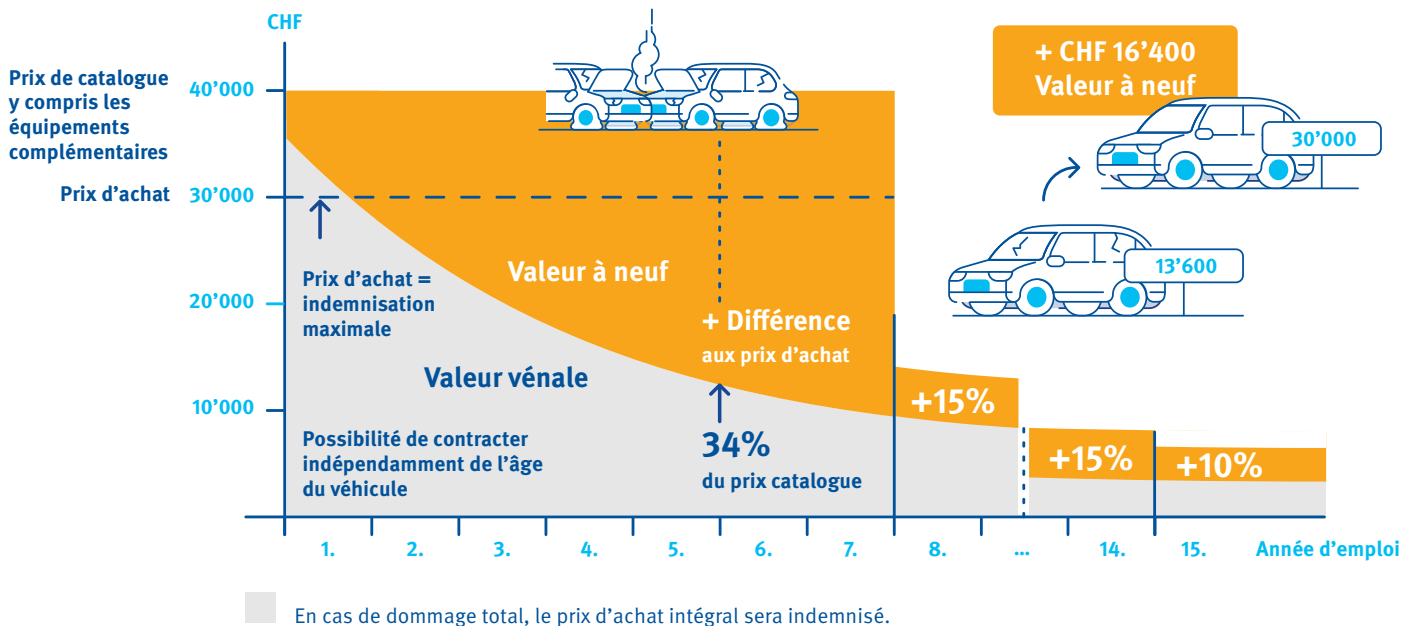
CHF

Prix de catalogue y compris les équipements complémentaires

Prix d’achat

40’000

30’000

20’000

10’000

+ CHF 16’400 Valeur à neuf

30’000

13’600

Valeur à neuf

Prix d’achat = indemnisation maximale

+ Différence aux prix d’achat

Valeur vénale

+15%

34% du prix catalogue

Possibilité de contracter indépendamment de l’âge du véhicule

+15%

+10%

1.

2.

3.

4.

5.

6.

7.

8.

...

14.

15.

Année d’emploi

En cas de dommage total, le prix d’achat intégral sera indemnisé.